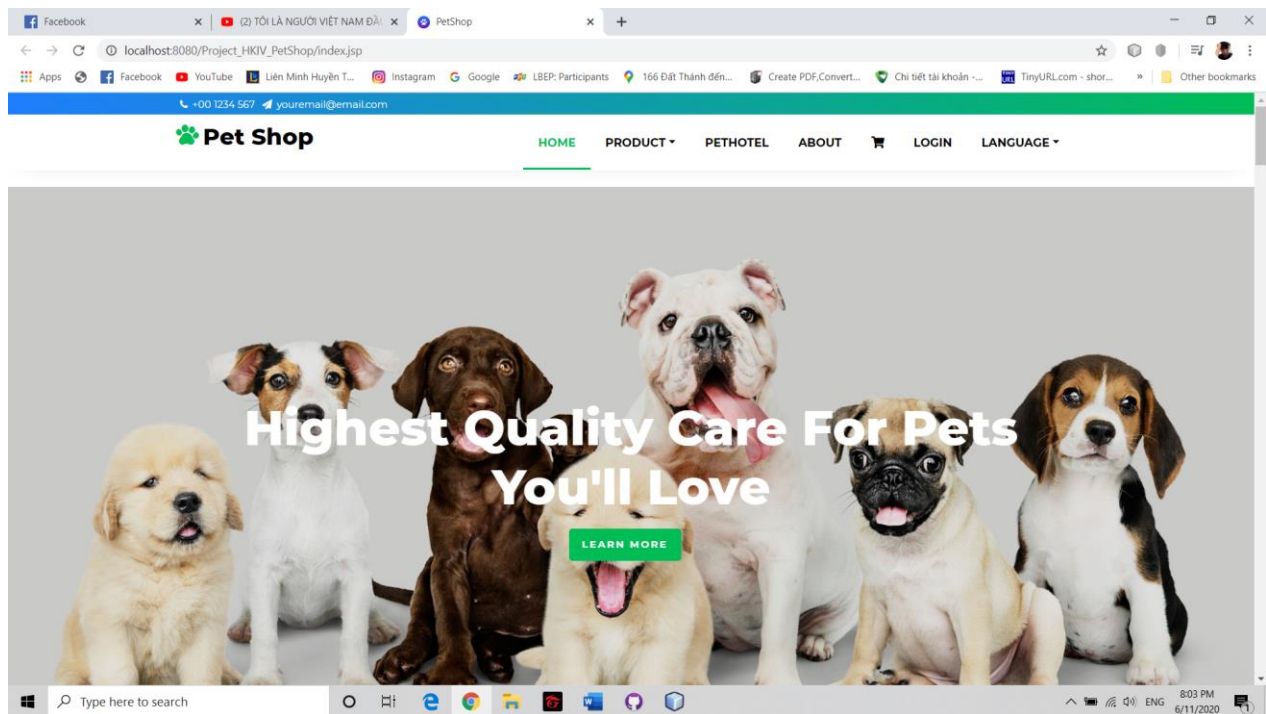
Facebook
(2) TÔI LÀ NGƯỜI VIỆT NAM ĐÀ
PetShop
localhost:8080/Project_HKIV_PetShop/index.jsp
Apps Facebook YouTube Liên Minh Huyền T... Instagram Google LBEP: Participants 166 Đất Thánh đến... Create PDF,Convert... Chi tiết tài khoản -... TinyURL.com - shor... » Other bookmarks
+00 1234 567 youremail@email.com
Pet Shop
HOME PRODUCT PETHOTEL ABOUT LOGIN LANGUAGE
Highest Quality Care For Pets You'll Love
LEARN MORE
Type here to search
ENG 8:03 PM 6/11/2020